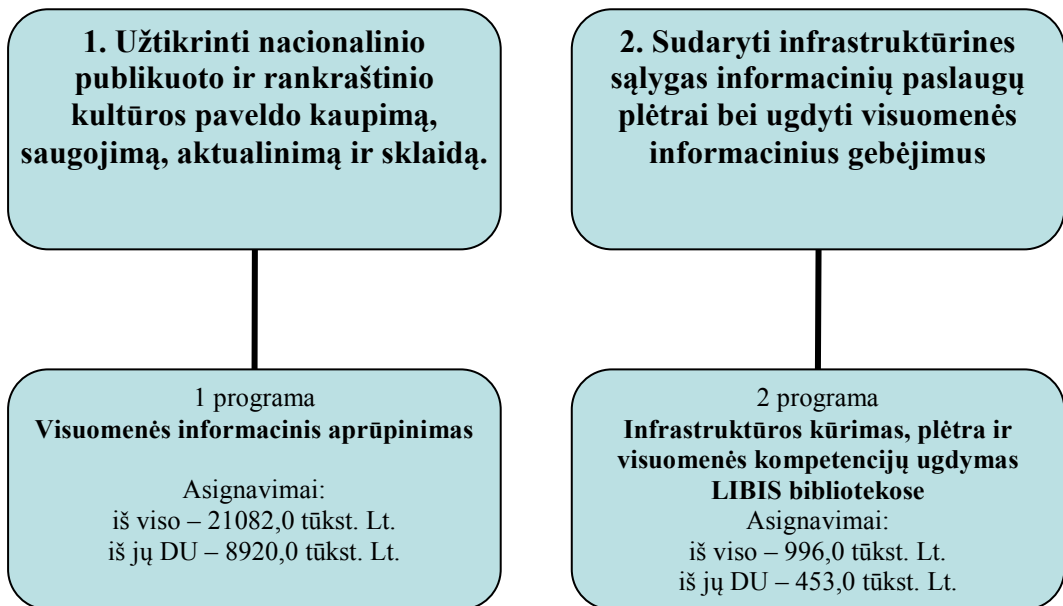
1. Užtikrinti nacionalinio publikuoto ir rankraštinio kultūros paveldo kaupimą, saugojimą, aktualinimą ir sklaidą.

1 programa
Visuomenės informacinis aprūpinimas

Asignavimai:
iš viso – 21082,0 tūkst. Lt.
iš jų DU – 8920,0 tūkst. Lt.

2. Sudaryti infrastruktūrines sąlygas informacinių paslaugų plėtrai bei ugdyti visuomenės informacinius gebėjimus

2 programa
Infrastruktūros kūrimas, plėtra ir visuomenės kompetencijų ugdymas LIBIS bibliotekose
Asignavimai:
iš viso – 996,0 tūkst. Lt.
iš jų DU – 453,0 tūkst. Lt.